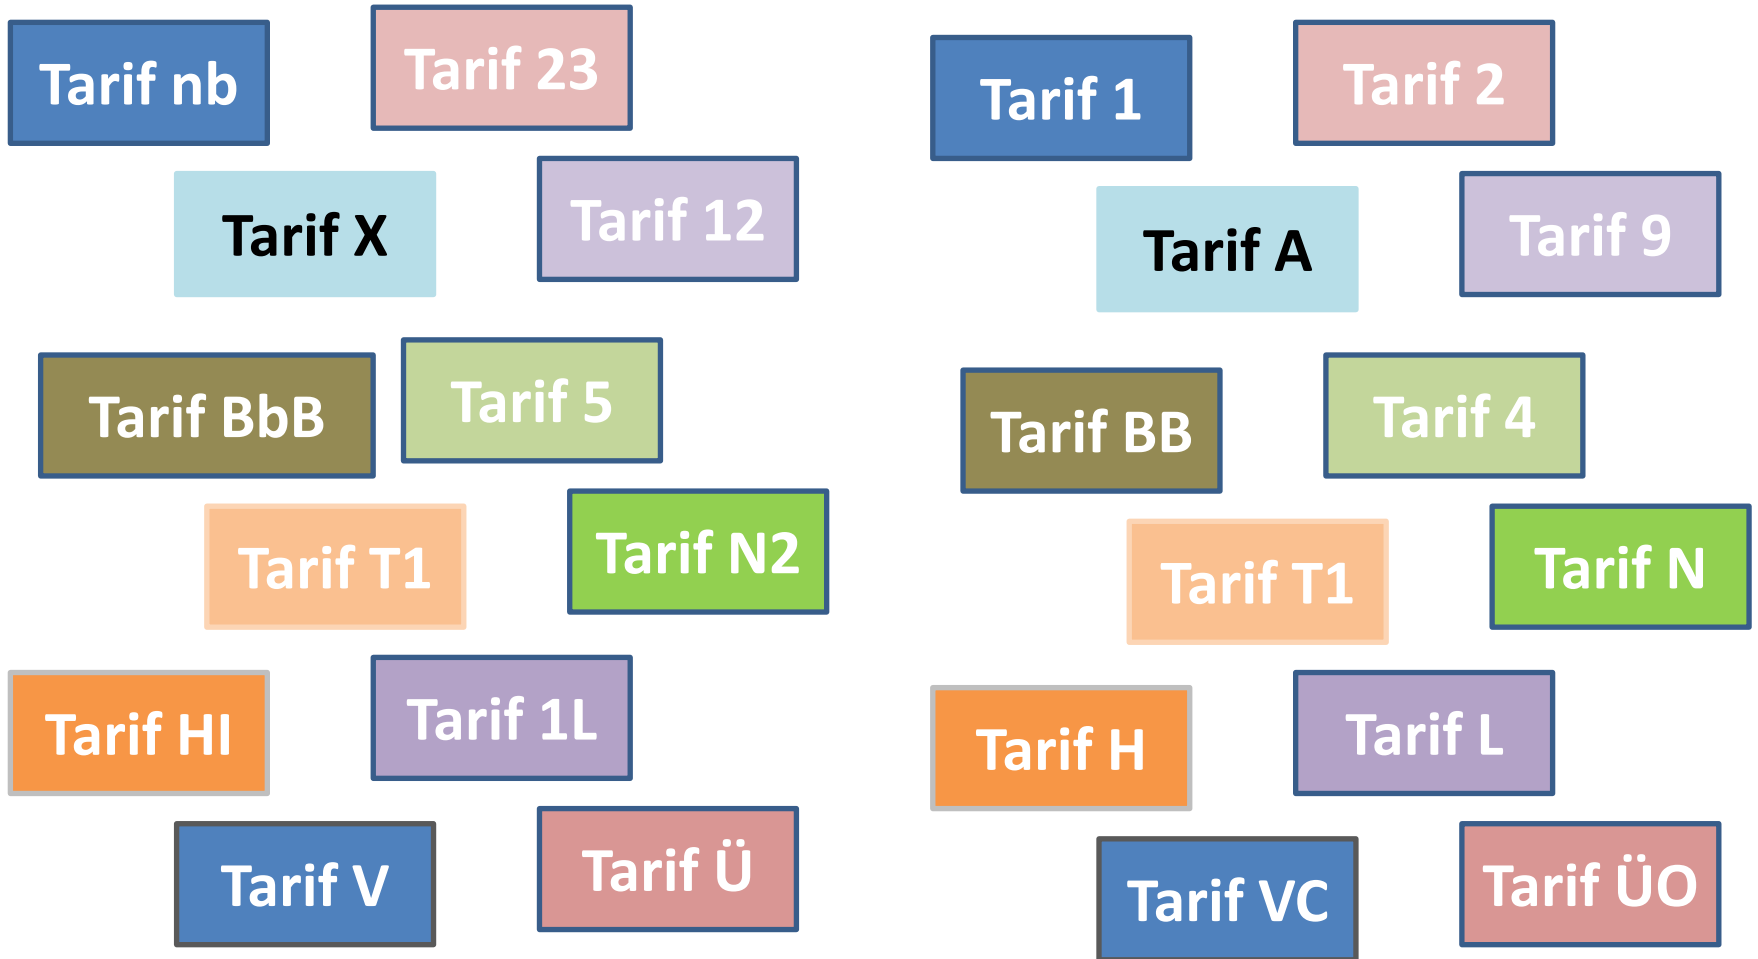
Tarif nb

Tarif 23

Tarif X

Tarif 12

Tarif BbB

Tarif 5

Tarif T1

Tarif N2

Tarif HI

Tarif 1L

Tarif V

Tarif Ü

Tarif 1

Tarif 2

Tarif A

Tarif 9

Tarif BB

Tarif 4

Tarif T1

Tarif N

Tarif H

Tarif L

Tarif VC

Tarif ÜO